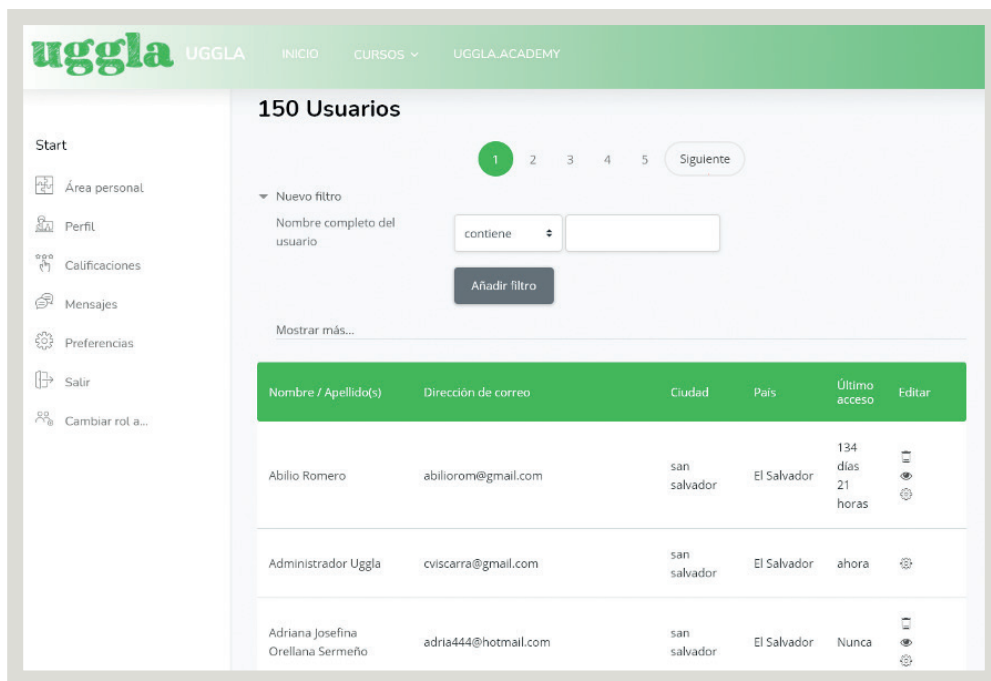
uggla UGGLA INICIO CURSOS UGGLA.ACADEMY

Start

Área personal

Perfil

Calificaciones

Mensajes

Preferencias

Salir

Cambiar rol a...

150 Usuarios

1 2 3 4 5 Siguiente

Nuevo filtro

Nombre completo del usuario contiene

Añadir filtro

Mostrar más...

| Nombre / Apellido(s) | Dirección de correo | Ciudad | País | Último acceso | Editar |
|---|---|---|---|---|---|
| Abilio Romero | abiliorom@gmail.com | san salvador | El Salvador | 134 días 21 horas | |
| Administrador Uggla | cviscarra@gmail.com | san salvador | El Salvador | ahora | |
| Adriana Josefina Orellana Sermeño | adria444@hotmail.com | san salvador | El Salvador | Nunca | |